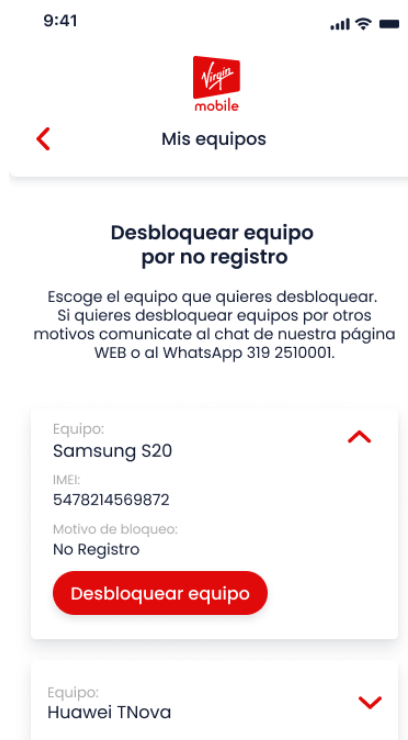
9:41

Virgin mobile

Mis equipos

Desbloquear equipo por no registro

Escoge el equipo que quieres desbloquear. Si quieres desbloquear equipos por otros motivos comunicate al chat de nuestra página WEB o al WhatsApp 319 2510001.

Equipo:
Samsung S20

IMEI:
5478214569872

Motivo de bloqueo:
No Registro

Desbloquear equipo

Equipo:
Huawei TNova